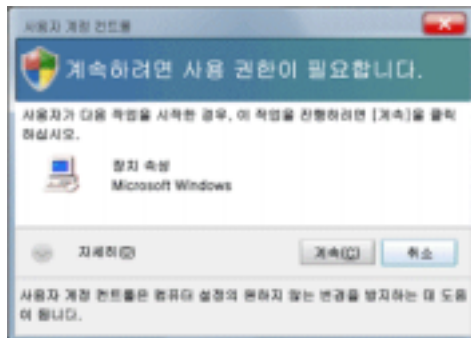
사용자 계정 컨트롤

계속하려면 사용 권한이 필요합니다.

사용자가 다음 작업을 시작한 경우, 이 작업을 진행하려면 [계속]을 클릭하십시오.

장치 속성
Microsoft Windows

자세히(D)

계속(C)

취소

사용자 계정 컨트롤은 컴퓨터 설정의 원하지 않는 변경을 방지하는 데 도움이 됩니다.